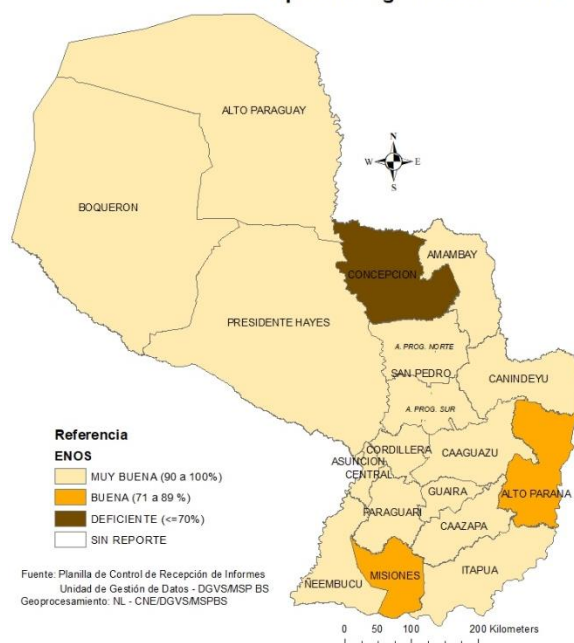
ALTO PARAGUAY

N
W E
S

BOQUERON

CONCEPCION

AMAMBAY

PRESIDENTE HAYES

A. PROG. NORTE

SAN PEDRO

CANINDEYU

A. PROG. SUR

CORDILLERA

CAAGUAZU

ASUNCION

CENTRAL

GUAIRA

ALTO PARANA

PARAGUARI

CAAZAPA

ITAPUA

ÑEEMBUCU

MISIONES

Referencia
ENOS
MUY BUENA (90 a 100%)
BUENA (71 a 89 %)
DEFICIENTE (<=70%)
SIN REPORTE

Fuente: Planilla de Control de Recepción de Informes
Unidad de Gestión de Datos - DGVS/MSP BS
Geoprocesamiento: NL - CNE/DGVS/MSPBS

0 50 100 200 Kilometers